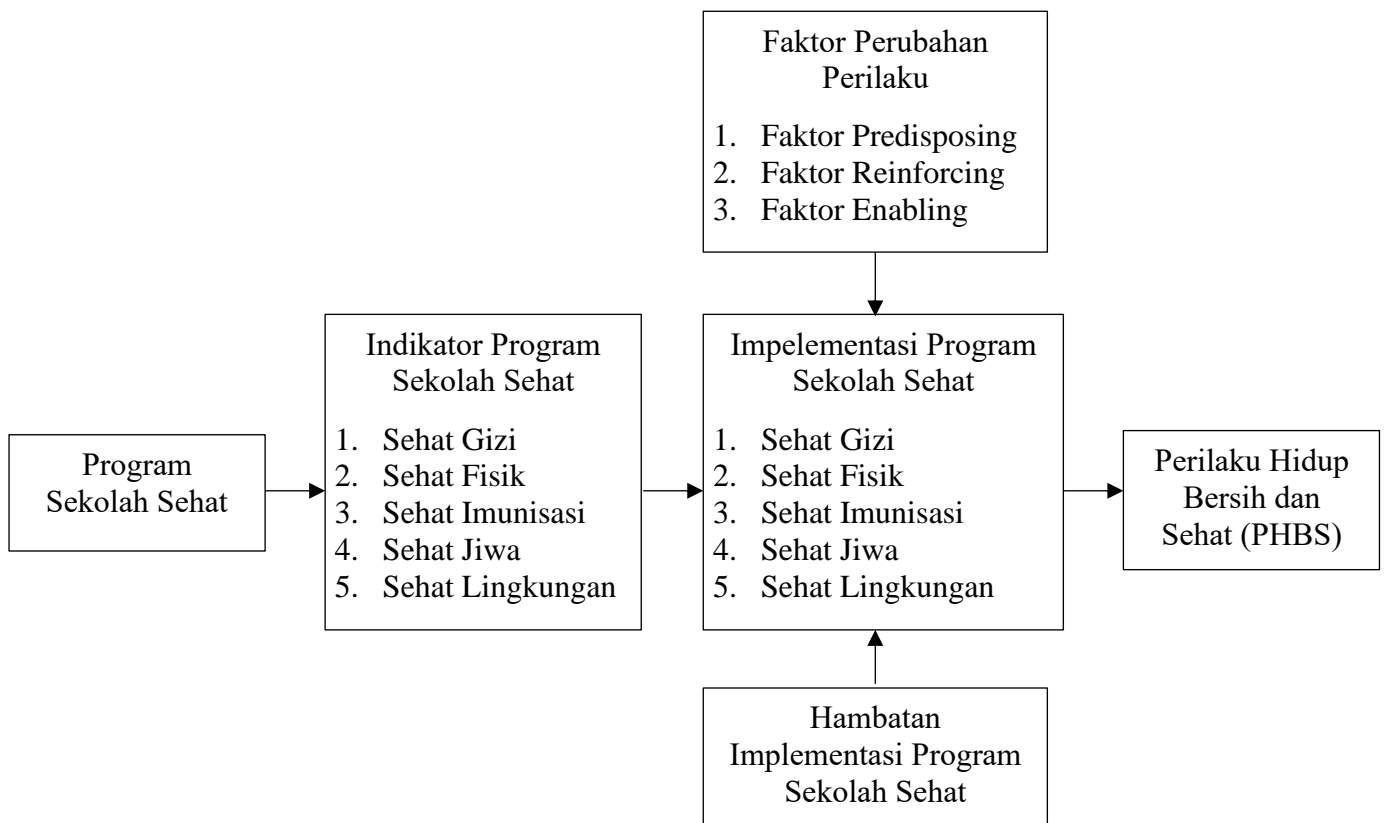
Faktor Perubahan Perilaku

1. Faktor Predisposing
2. Faktor Reinforcing
3. Faktor Enabling

Program Sekolah Sehat

Indikator Program Sekolah Sehat

1. Sehat Gizi
2. Sehat Fisik
3. Sehat Imunisasi
4. Sehat Jiwa
5. Sehat Lingkungan

Impelementasi Program Sekolah Sehat

1. Sehat Gizi
2. Sehat Fisik
3. Sehat Imunisasi
4. Sehat Jiwa
5. Sehat Lingkungan

Perilaku Hidup Bersih dan Sehat (PHBS)

Hambatan Implementasi Program Sekolah Sehat